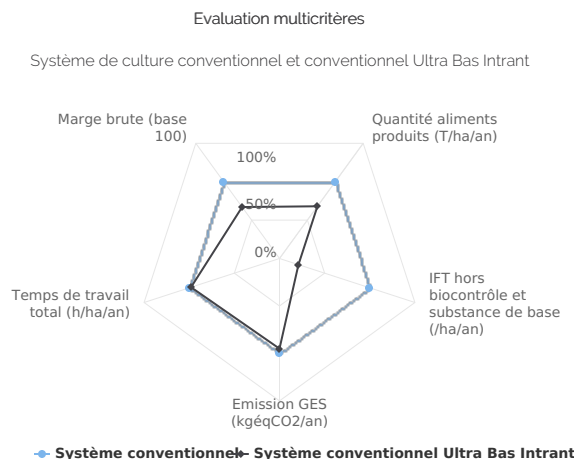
Evaluation multicritères

Système de culture conventionnel et conventionnel Ultra Bas Intrant

Marge brute (base 100)

Quantité aliments produits (T/ha/an)

100%

50%

0%

IFT hors biocontrôle et substance de base (/ha/an)

Temps de travail total (h/ha/an)

Emission GES (kgéqCO2/an)

Système conventionnel Système conventionnel Ultra Bas Intrant